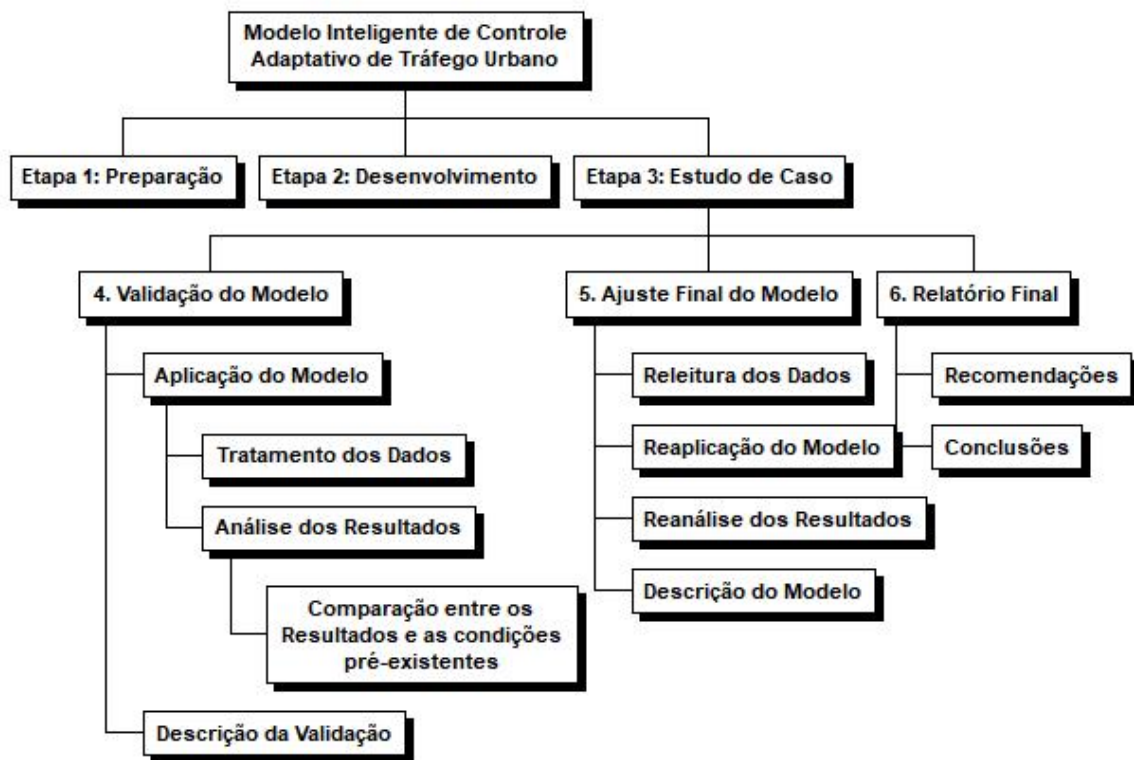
Modelo Inteligente de Controle Adaptativo de Tráfego Urbano

Etapa 1: Preparação

Etapa 2: Desenvolvimento

Etapa 3: Estudo de Caso

4. Validação do Modelo

Aplicação do Modelo

Tratamento dos Dados

Análise dos Resultados

Comparação entre os Resultados e as condições pré-existentes

Descrição da Validação

5. Ajuste Final do Modelo

Releitura dos Dados

Reaplicação do Modelo

Reanálise dos Resultados

Descrição do Modelo

6. Relatório Final

Recomendações

Conclusões